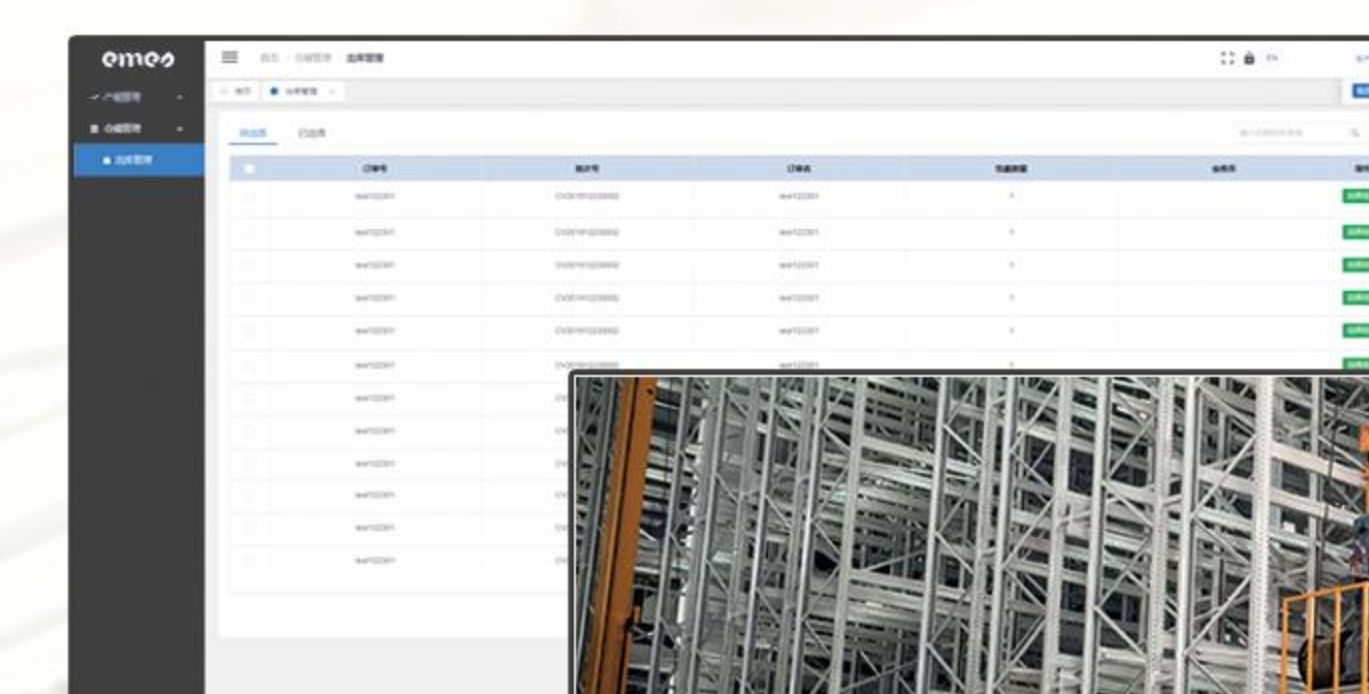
emeo

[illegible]

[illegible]

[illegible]

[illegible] / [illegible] / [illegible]

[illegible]

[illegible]

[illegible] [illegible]

| | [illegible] | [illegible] | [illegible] | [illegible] | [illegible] | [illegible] |
|---|---|---|---|---|---|---|
| | test122301 | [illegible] | test122301 | 1 | | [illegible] |
| | test122301 | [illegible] | test122301 | 1 | | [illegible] |
| | test122301 | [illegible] | test122301 | 1 | | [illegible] |
| | test122301 | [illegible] | test122301 | 1 | | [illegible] |
| | test122301 | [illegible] | test122301 | 1 | | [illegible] |
| | test122301 | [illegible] | test122301 | 1 | | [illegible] |
| | test122301 | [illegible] | | | | |
| | test122301 | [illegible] | | | | |
| | test122301 | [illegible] | | | | |
| | test122301 | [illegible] | | | | |
| | test122301 | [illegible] | | | | |
| | test122301 | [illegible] | | | | |